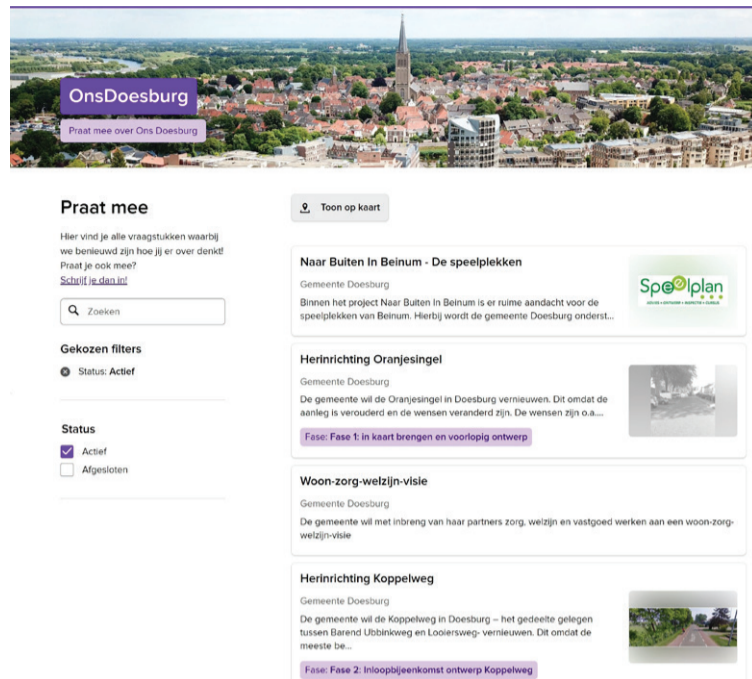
OnsDoesburg

Praat mee over Ons Doesburg

Praat mee

Hier vind je alle vraagstukken waarbij we benieuwd zijn hoe jij er over denkt! Praat je ook mee? Schrijf je dan in!

Zoeken

Gekozen filters

Status: Actief

Status

Actief

Afgesloten

Toon op kaart

Naar Buiten In Beinum - De speelplekken

Gemeente Doesburg

Binnen het project Naar Buiten In Beinum is er ruime aandacht voor de speelplekken van Beinum. Hierbij wordt de gemeente Doesburg onderst...

Speelplan

Herinrichting Oranjesingel

Gemeente Doesburg

De gemeente wil de Oranjesingel in Doesburg vernieuwen. Dit omdat de aanleg is verouderd en de wensen veranderd zijn. De wensen zijn o.a....

Fase: Fase 1: in kaart brengen en voorlopig ontwerp

Woon-zorg-welzijn-visie

Gemeente Doesburg

De gemeente wil met inbreng van haar partners zorg, welzijn en vastgoed werken aan een woon-zorg-welzijn-visie

Herinrichting Koppelweg

Gemeente Doesburg

De gemeente wil de Koppelweg in Doesburg – het gedeelte gelegen tussen Barend Ubbinkweg en Looiersweg- vernieuwen. Dit omdat de meeste be...

Fase: Fase 2: Inloopbijeenkomst ontwerp Koppelweg